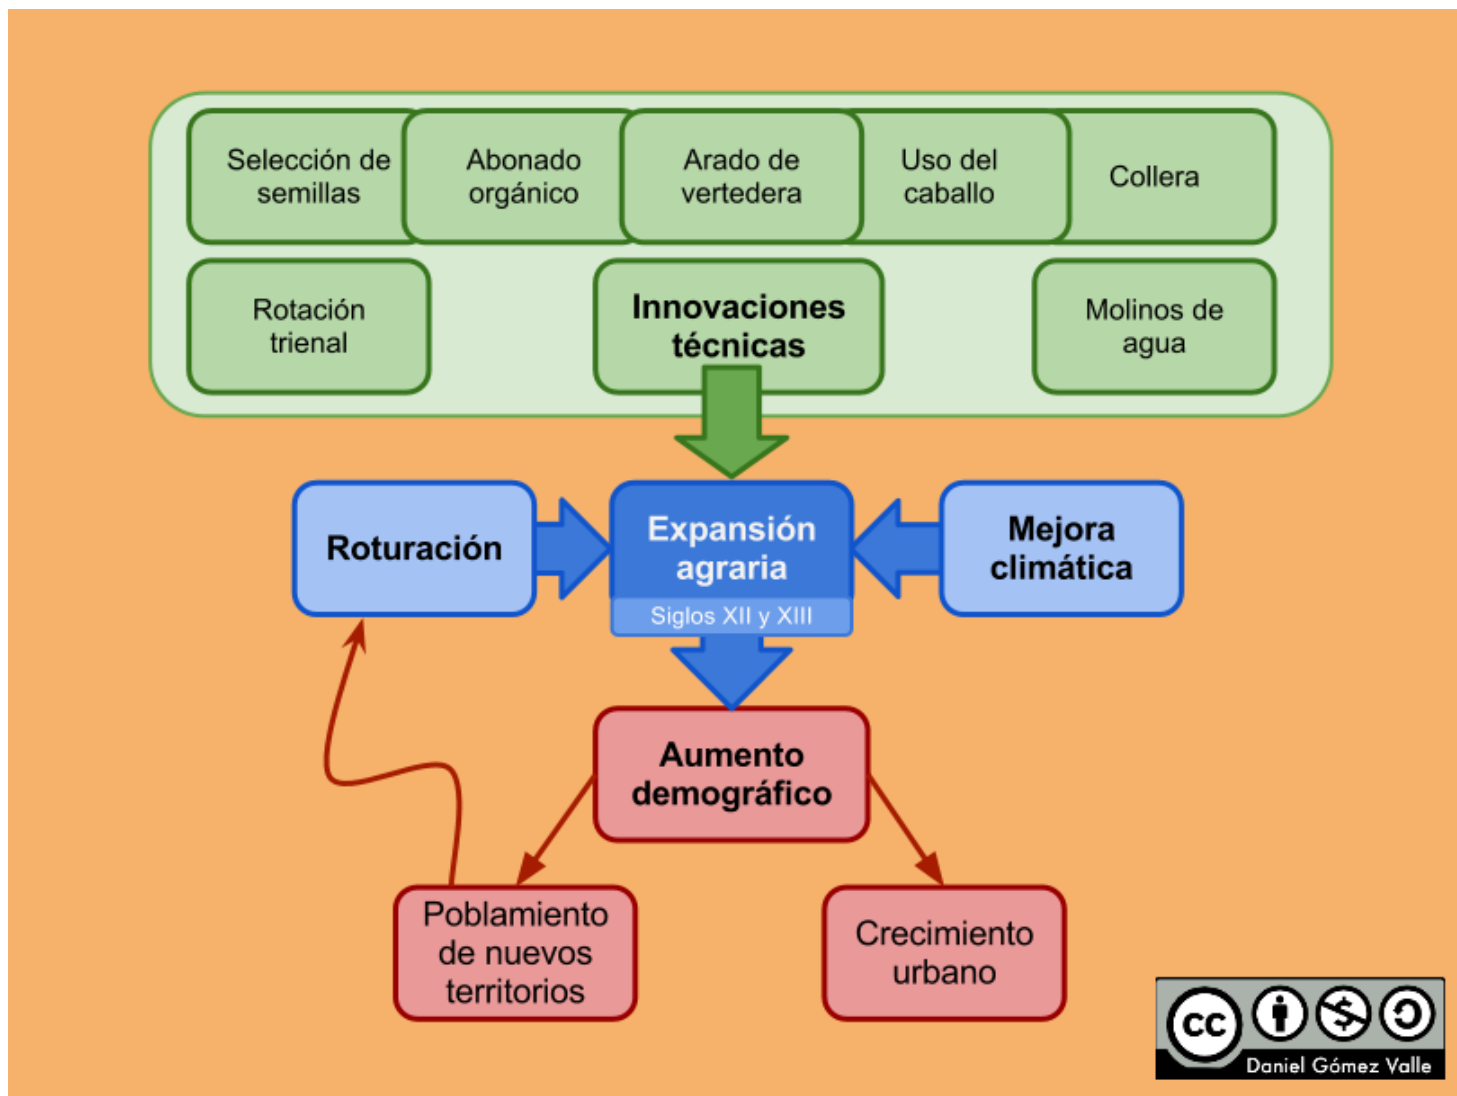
Selección de semillas

Abonado orgánico

Arado de vertedera

Uso del caballo

Collera

Rotación trienal

Innovaciones técnicas

Molinos de agua

Roturación

Expansión agraria

Siglos XII y XIII

Mejora climática

Aumento demográfico

Poblamiento de nuevos territorios

Crecimiento urbano

cc

Daniel Gómez Valle